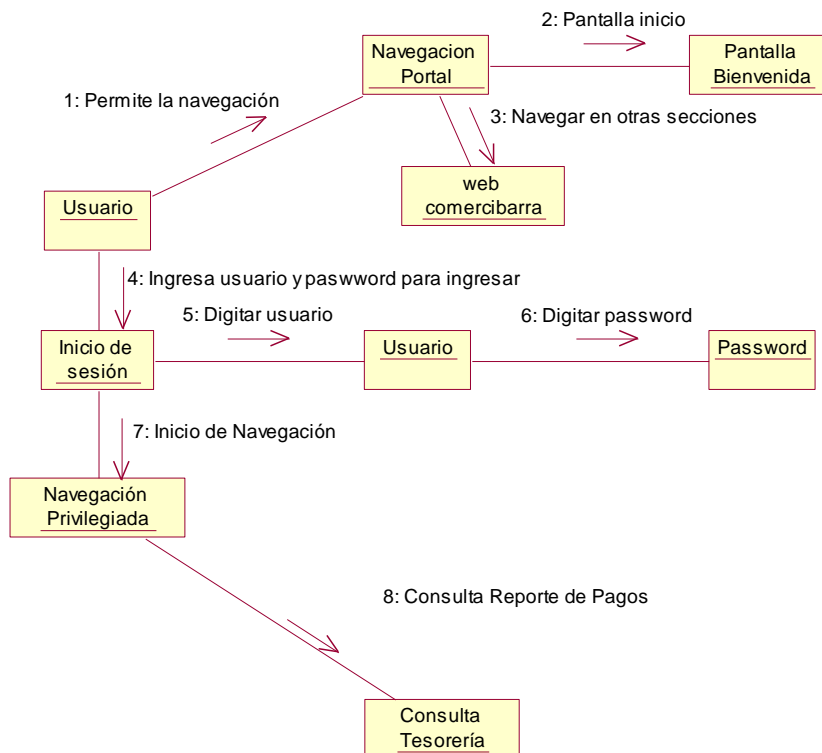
2: Pantalla inicio

Navegacion Portal

Pantalla Bienvenida

1: Permite la navegación

3: Navegar en otras secciones

web comercibarra

Usuario

4: Ingresa usuario y paswword para ingresar

5: Digitar usuario

6: Digitar password

Inicio de sesión

Usuario

Password

7: Inicio de Navegación

Navegación Privilegiada

8: Consulta Reporte de Pagos

Consulta Tesorería